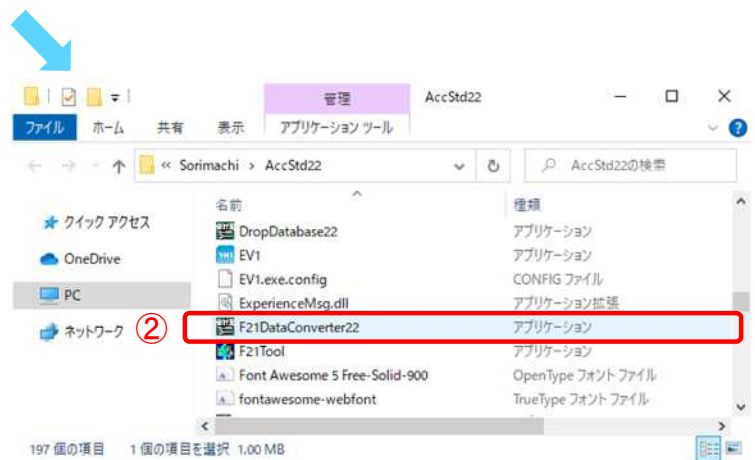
管理 AccStd22

ファイル ホーム 共有 表示 アプリケーション ツール

« Sorimachi › AccStd22

AccStd22の検索

名前 種類

クイック アクセス
OneDrive
PC
ネットワーク

②

| 名前 | 種類 |
|---|---|
| DropDatabase22 | アプリケーション |
| EV1 | アプリケーション |
| EV1.exe.config | CONFIG ファイル |
| ExperienceMsg.dll | アプリケーション拡張 |
| F21DataConverter22 | アプリケーション |
| F21Tool | アプリケーション |
| Font Awesome 5 Free-Solid-900 | OpenType フォント ファイル |
| fontawesome-webfont | TrueType フォント ファイル |

197 個の項目 1 個の項目を選択 1.00 MB